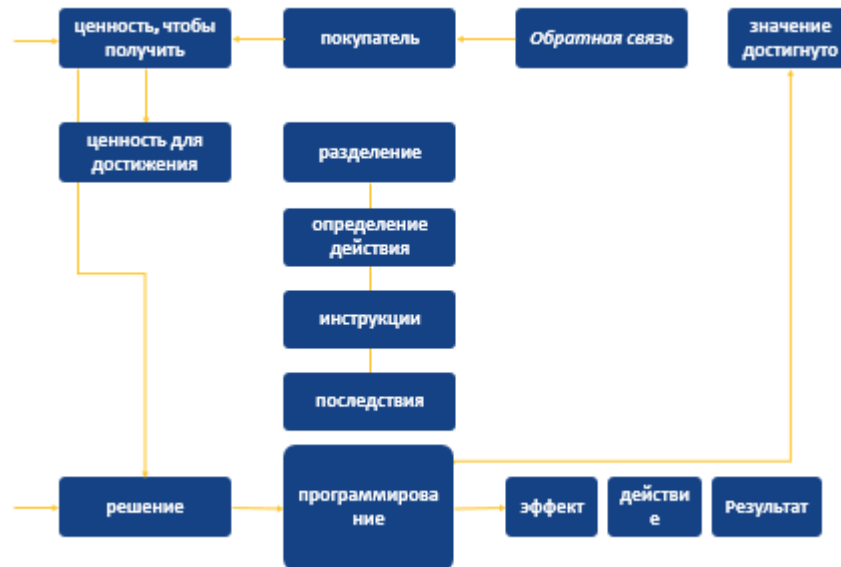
ценность, чтобы получить

покупатель

Обратная связь

значение достигнуто

ценность для достижения

разделение

определение действия

инструкции

последствия

решение

программирова ние

эффект

действи е

Результат